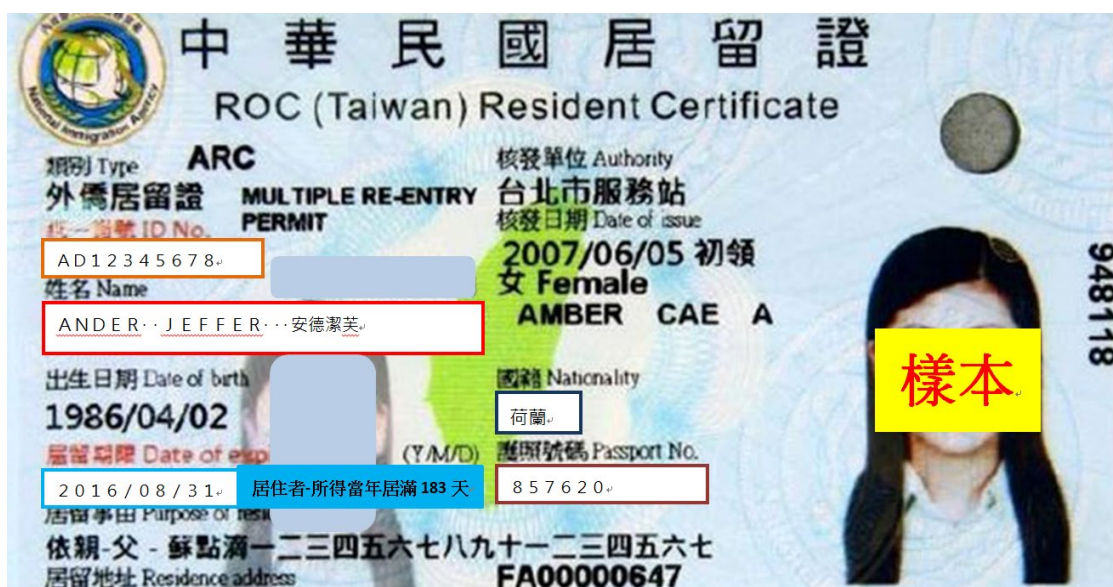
中華民國居留證
ROC (Taiwan) Resident Certificate

類別 Type ARC
外僑居留證 MULTIPLE RE-ENTRY PERMIT
統一證號 ID No.
AD12345678
姓名 Name
ANDER · · JEFFER · · · 安德潔芙
出生日期 Date of birth
1986/04/02
居留期限 Date of exp (Y/M/D)
2016/08/31
居住者-所得當年居滿 183 天
居留事由 Purpose of resi
依親-父 - 蘇點滴一二三四五六七八九十一二三四五六七
居留地址 Residence address

核發單位 Authority
台北市服務站
核發日期 Date of issue
2007/06/05 初領
女 Female
AMBER CAE A
國籍 Nationality
荷蘭
護照號碼 Passport No.
857620
FA00000647

樣本

948118